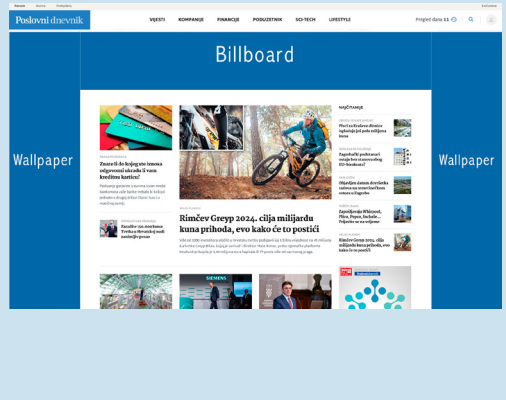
Poslovni dnevnik

VIJESTI KOMPANIJE FINANCIJE PODUZETNIK SCI-TECH LIFESTYLE

Pregled dana 11

Billboard

Wallpaper

Wallpaper

Znate li do kojeg ste iznosa odgovorni ako vam ukradu kreditnu karticu?

Rimčev Greyp 2024. ciija milijardu kuna prihoda, evo kako će to postići

NAJČITANIJE

Rimčev Greyp 2024. ciija milijardu kuna prihoda, evo kako će to postići